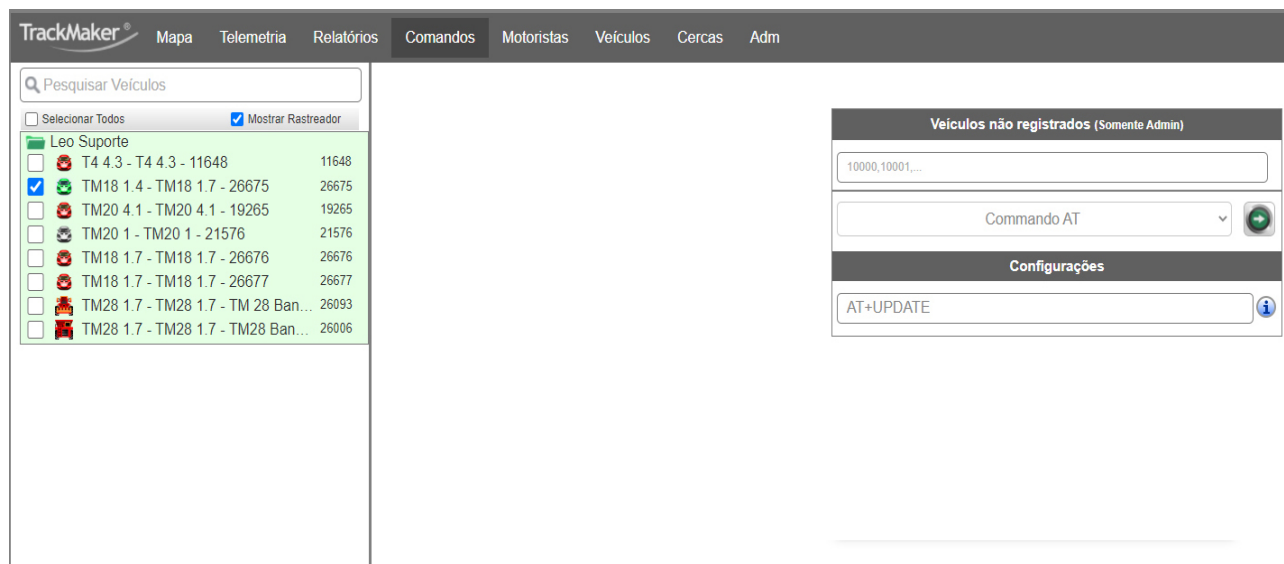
TrackMaker® Mapa Telemetria Relatórios Comandos Motoristas Veículos Cercas Adm

Pesquisar Veículos

Selecionar Todos
Mostrar Rastreador

Leo Suporte

| Veículo | ID |
|---|---|
| T4 4.3 - T4 4.3 - 11648 | 11648 |
| TM18 1.4 - TM18 1.7 - 26675 | 26675 |
| TM20 4.1 - TM20 4.1 - 19265 | 19265 |
| TM20 1 - TM20 1 - 21576 | 21576 |
| TM18 1.7 - TM18 1.7 - 26676 | 26676 |
| TM18 1.7 - TM18 1.7 - 26677 | 26677 |
| TM28 1.7 - TM28 1.7 - TM 28 Ban... | 26093 |
| TM28 1.7 - TM28 1.7 - TM28 Ban... | 26006 |

Veículos não registrados (Somente Admin)

10000,10001,...

Commando AT

Configurações

AT+UPDATE